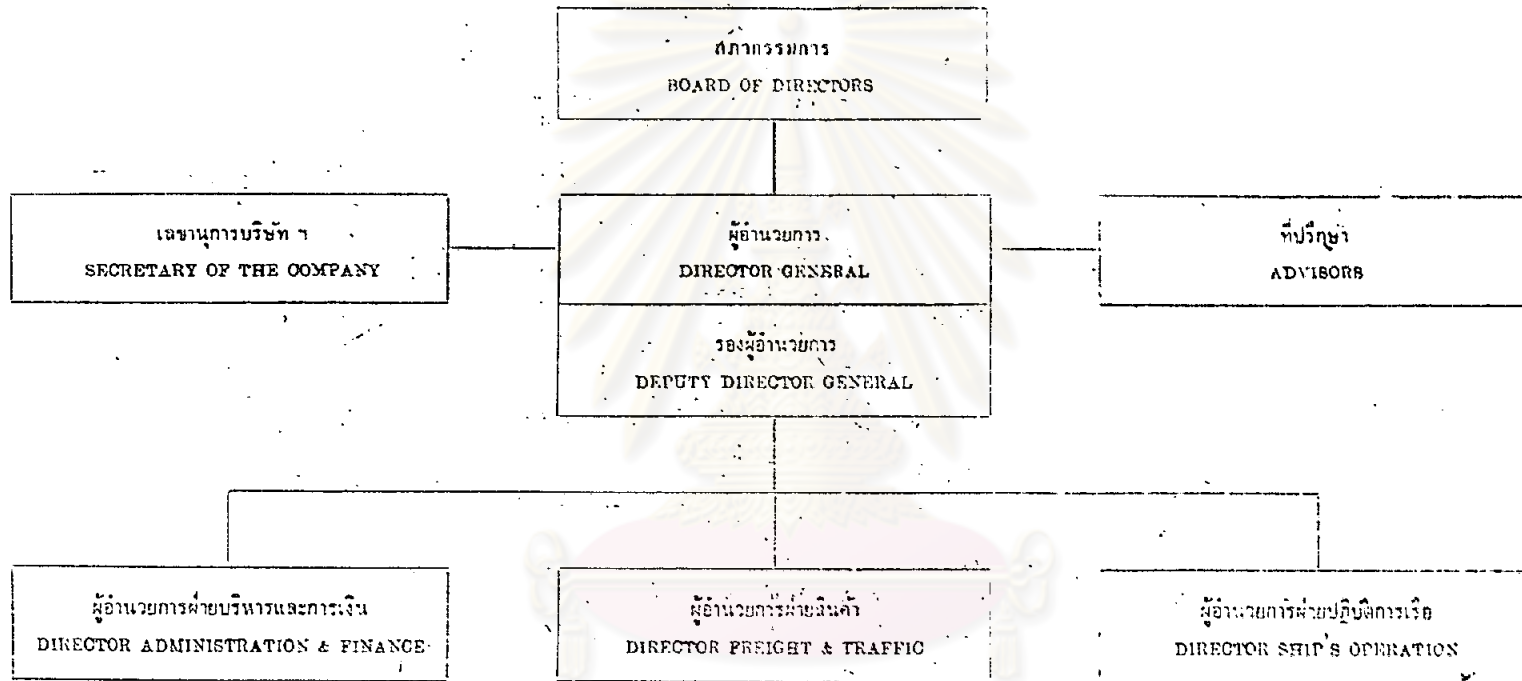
สภากรรมการ
BOARD OF DIRECTORS

เลขานุการบริษัท ฯ
SECRETARY OF THE COMPANY

ผู้อำนวยการ
DIRECTOR GENERAL

รองผู้อำนวยการ
DEPUTY DIRECTOR GENERAL

ที่ปรึกษา
ADVISORS

ผู้อำนวยการฝ่ายบริหารและการเงิน
DIRECTOR ADMINISTRATION & FINANCE

ผู้อำนวยการฝ่ายสินค้า
DIRECTOR FREIGHT & TRAFFIC

ผู้อำนวยการฝ่ายปฏิบัติการเรือ
DIRECTOR SHIP'S OPERATION